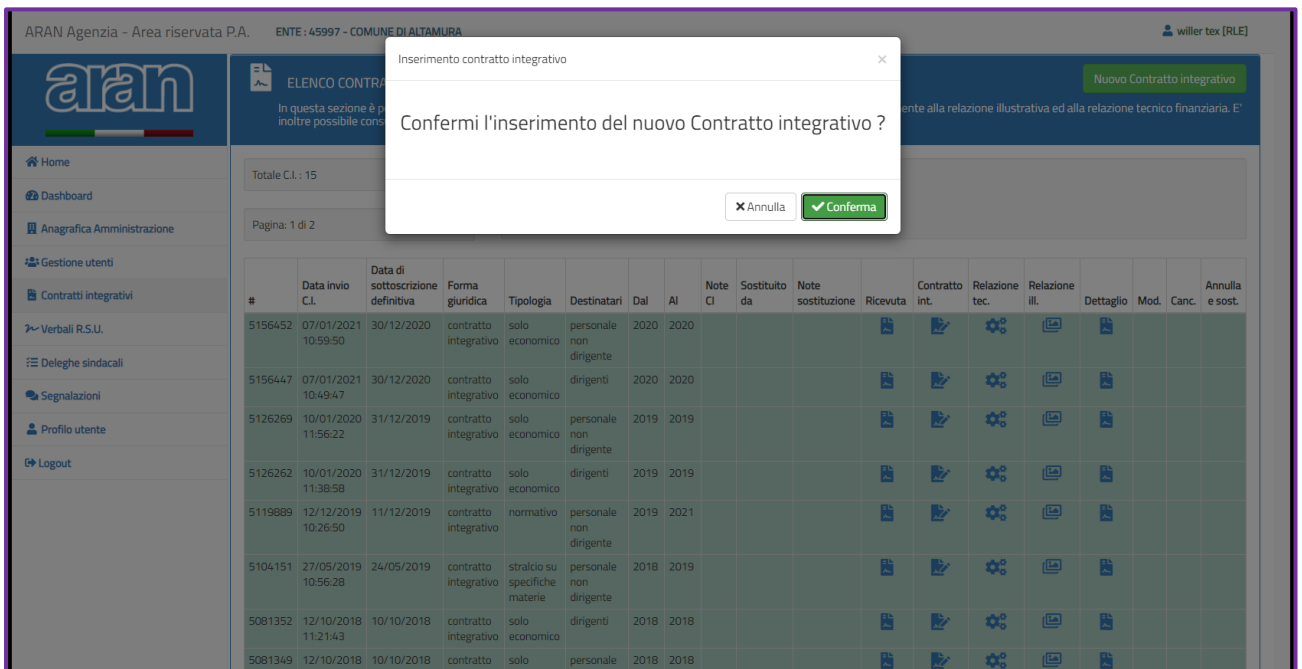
ARAN Agenzia - Area riservata P.A. ENTE : 45997 - COMUNE DI ALTAMURA

willer tex [RLE]

aran

ELENCO CONTRA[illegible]

Nuovo Contratto integrativo

In questa sezione è p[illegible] ente alla relazione illustrativa ed alla relazione tecnico finanziaria. E' inoltre possibile cons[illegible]

Home

Dashboard

Anagrafica Amministrazione

Gestione utenti

Contratti integrativi

Verbali R.S.U.

Deleghe sindacali

Segnalazioni

Profilo utente

Logout

Totale C.I. : 15

Pagina: 1 di 2

Inserimento contratto integrativo

×

Confermi l'inserimento del nuovo Contratto integrativo ?

Annulla

Conferma

| # | Data invio C.I. | Data di sottoscrizione definitiva | Forma giuridica | Tipologia | Destinatari | Dal | Al | Note CI | Sostituito da | Note sostituzione | Ricevuta | Contratto int. | Relazione tec. | Relazione ill. | Dettaglio | Mod. | Canc. | Annulla e sost. |
|---|---|---|---|---|---|---|---|---|---|---|---|---|---|---|---|---|---|---|
| 5156452 | 07/01/2021 10:59:50 | 30/12/2020 | contratto integrativo | solo economico | personale non dirigente | 2020 | 2020 | | | | | | | | | | | |
| 5156447 | 07/01/2021 10:49:47 | 30/12/2020 | contratto integrativo | solo economico | dirigenti | 2020 | 2020 | | | | | | | | | | | |
| 5126269 | 10/01/2020 11:56:22 | 31/12/2019 | contratto integrativo | solo economico | personale non dirigente | 2019 | 2019 | | | | | | | | | | | |
| 5126262 | 10/01/2020 11:38:58 | 31/12/2019 | contratto integrativo | solo economico | dirigenti | 2019 | 2019 | | | | | | | | | | | |
| 5119889 | 12/12/2019 10:26:50 | 11/12/2019 | contratto integrativo | normativo | personale non dirigente | 2019 | 2021 | | | | | | | | | | | |
| 5104151 | 27/05/2019 10:56:28 | 24/05/2019 | contratto integrativo | stralcio su specifiche materie | personale non dirigente | 2018 | 2019 | | | | | | | | | | | |
| 5081352 | 12/10/2018 11:21:43 | 10/10/2018 | contratto integrativo | solo economico | dirigenti | 2018 | 2018 | | | | | | | | | | | |
| 5081349 | 12/10/2018 | 10/10/2018 | contratto | solo | personale | 2018 | 2018 | | | | | | | | | | | |